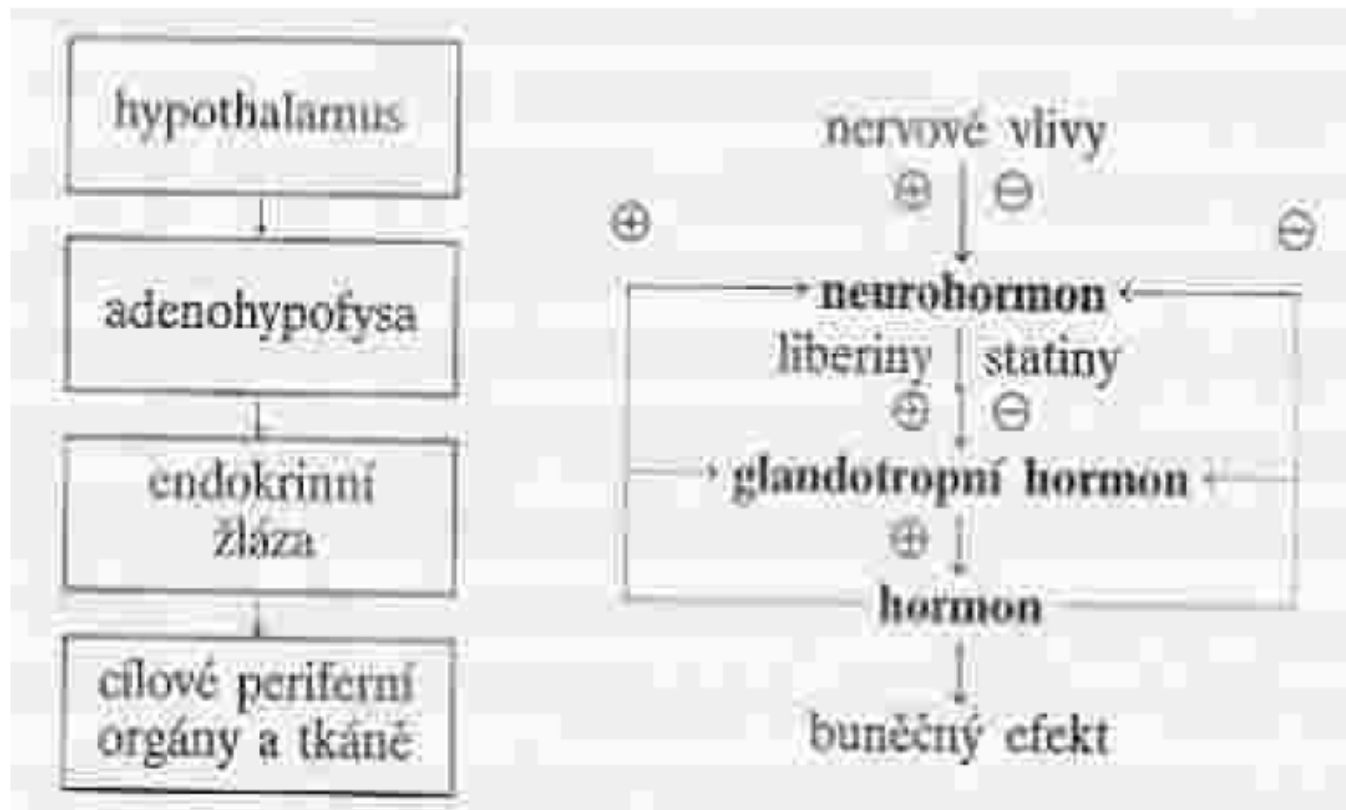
hypothalamus

adenohypofysa

endokrinní žláza

cílové periferní orgány a tkáně

nervové vlivy

$\oplus$ $\ominus$

$\oplus$ $\ominus$

neurohormon

liberiny statiny

$\oplus$ $\ominus$

glandotropní hormon

$\oplus$

hormon

buněčný efekt